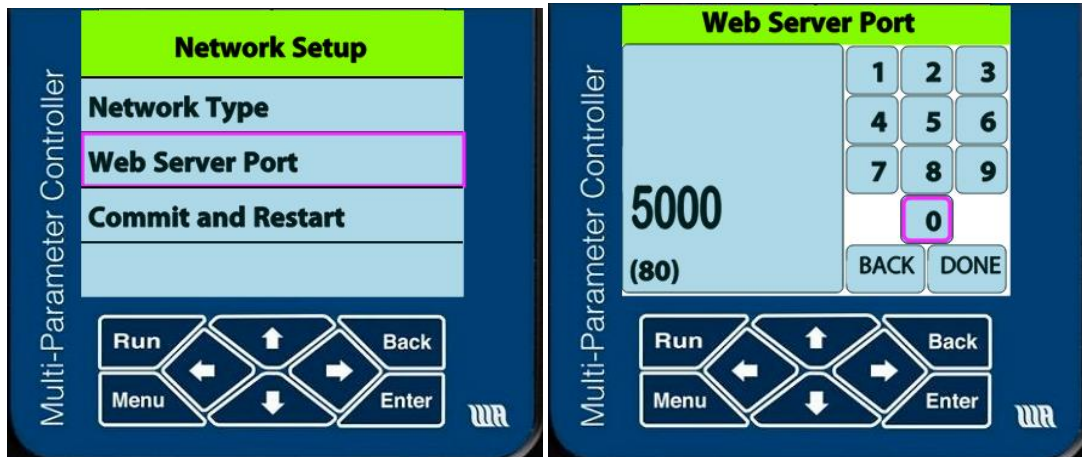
Multi-Parameter Controller

Network Setup

Network Type

Web Server Port

Commit and Restart

Run

Back

Menu

Enter

Multi-Parameter Controller

Web Server Port

5000

(80)

1 2 3

4 5 6

7 8 9

0

BACK DONE

Run

Back

Menu

Enter